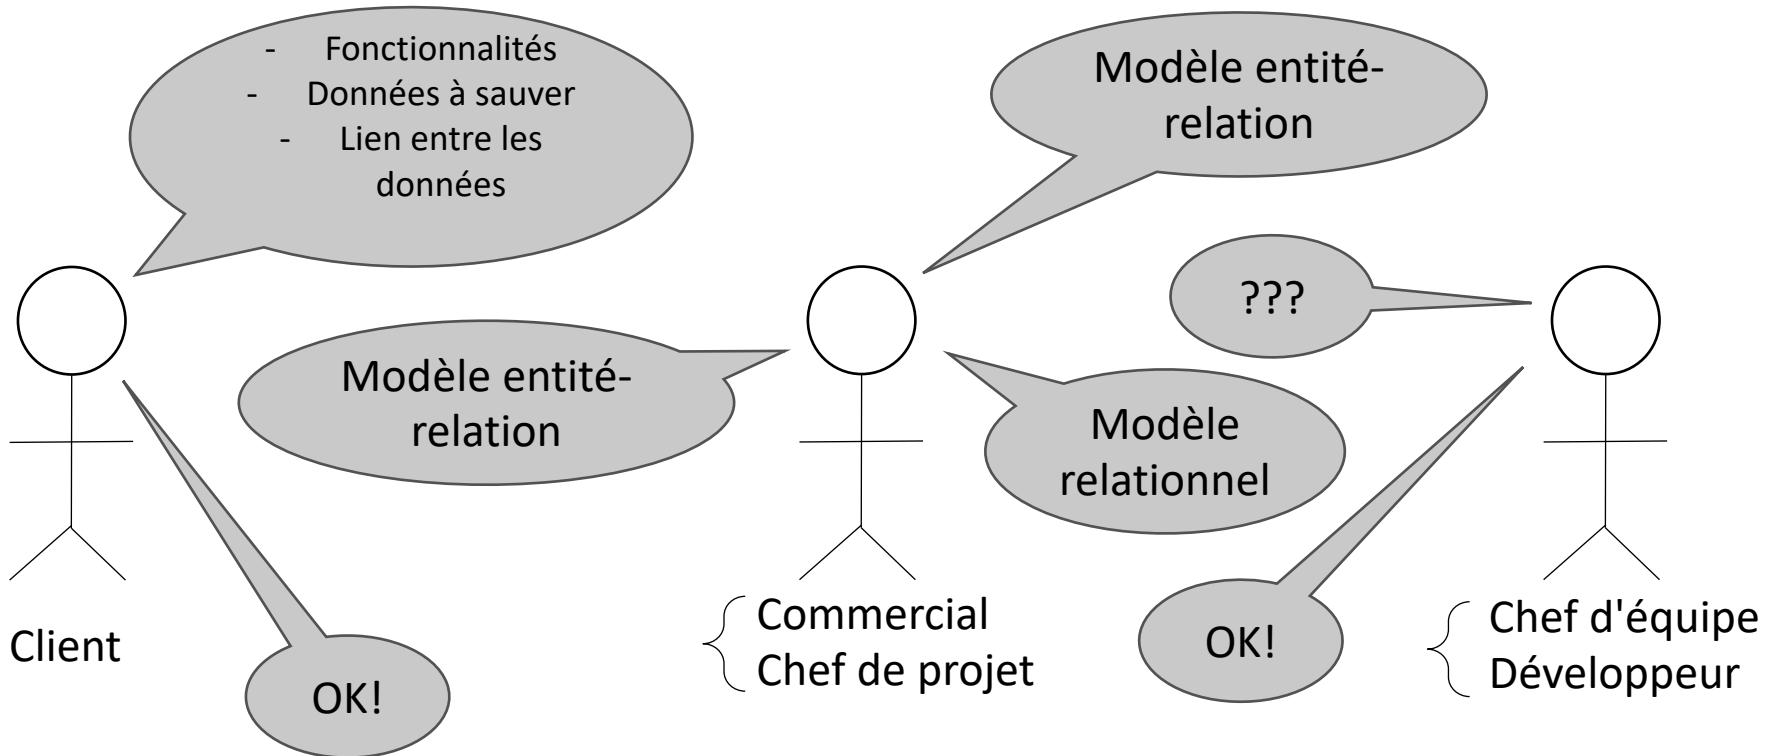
- Fonctionnalités
- Données à sauver
- Lien entre les données

Modèle entité-relation

???

Modèle entité-relation

Modèle relationnel

Client

OK!

Commercial
Chef de projet

OK!

Chef d'équipe
Développeur